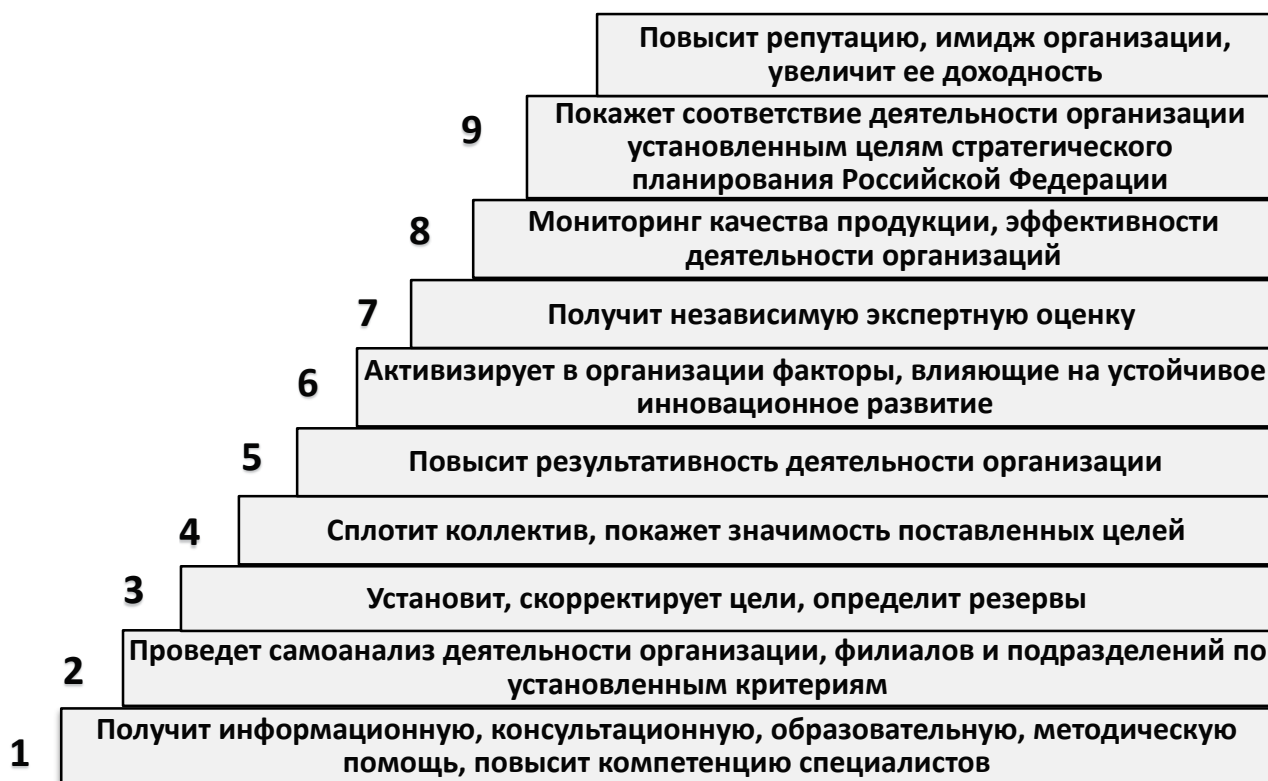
Повысит репутацию, имидж организации, увеличит ее доходность

9

Покажет соответствие деятельности организации установленным целям стратегического планирования Российской Федерации

8

Мониторинг качества продукции, эффективности деятельности организаций

7

Получит независимую экспертную оценку

6

Активизирует в организации факторы, влияющие на устойчивое инновационное развитие

5

Повысит результативность деятельности организации

4

Сплотит коллектив, покажет значимость поставленных целей

3

Установит, скорректирует цели, определит резервы

2

Проведет самоанализ деятельности организации, филиалов и подразделений по установленным критериям

1

Получит информационную, консультационную, образовательную, методическую помощь, повысит компетенцию специалистов